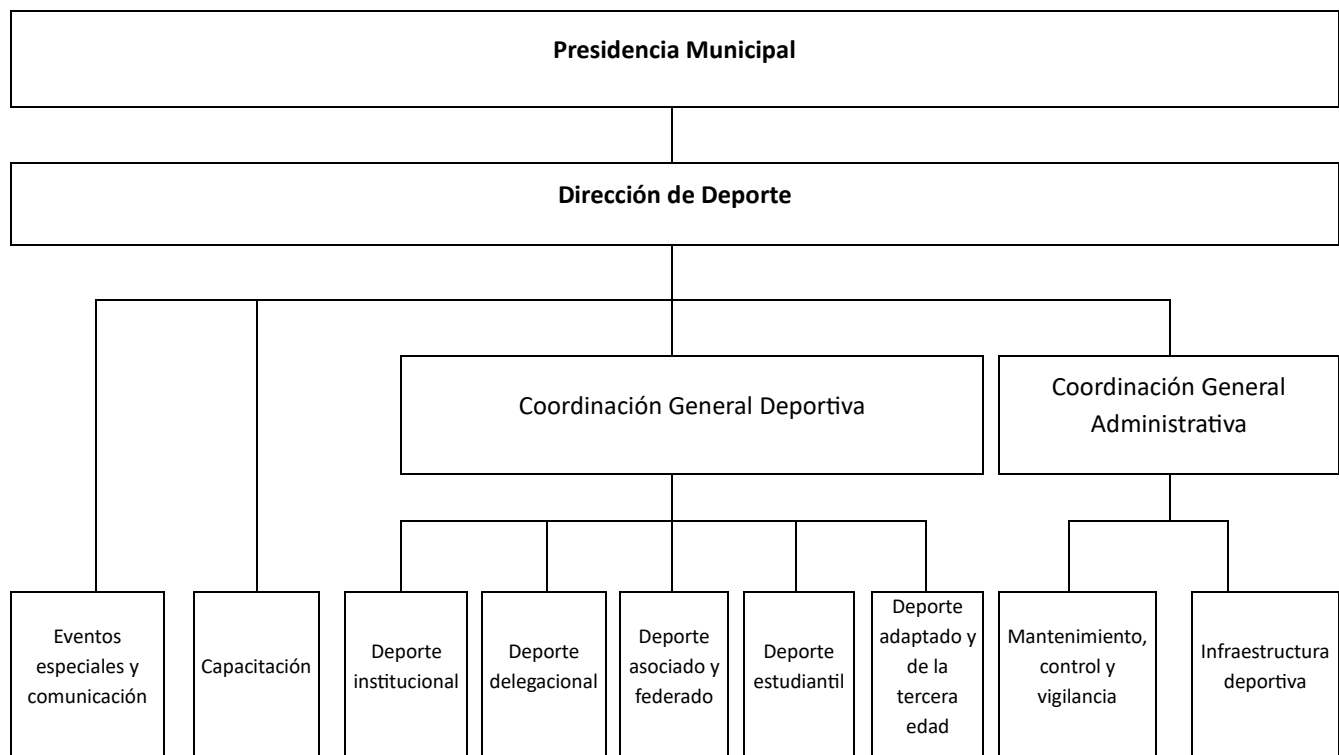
**Presidencia Municipal**

**Dirección de Deporte**

Coordinación General Deportiva

Coordinación General Administrativa

Eventos especiales y comunicación

Capacitación

Deporte institucional

Deporte delegacional

Deporte asociado y federado

Deporte estudiantil

Deporte adaptado y de la tercera edad

Mantenimiento, control y vigilancia

Infraestructura deportiva